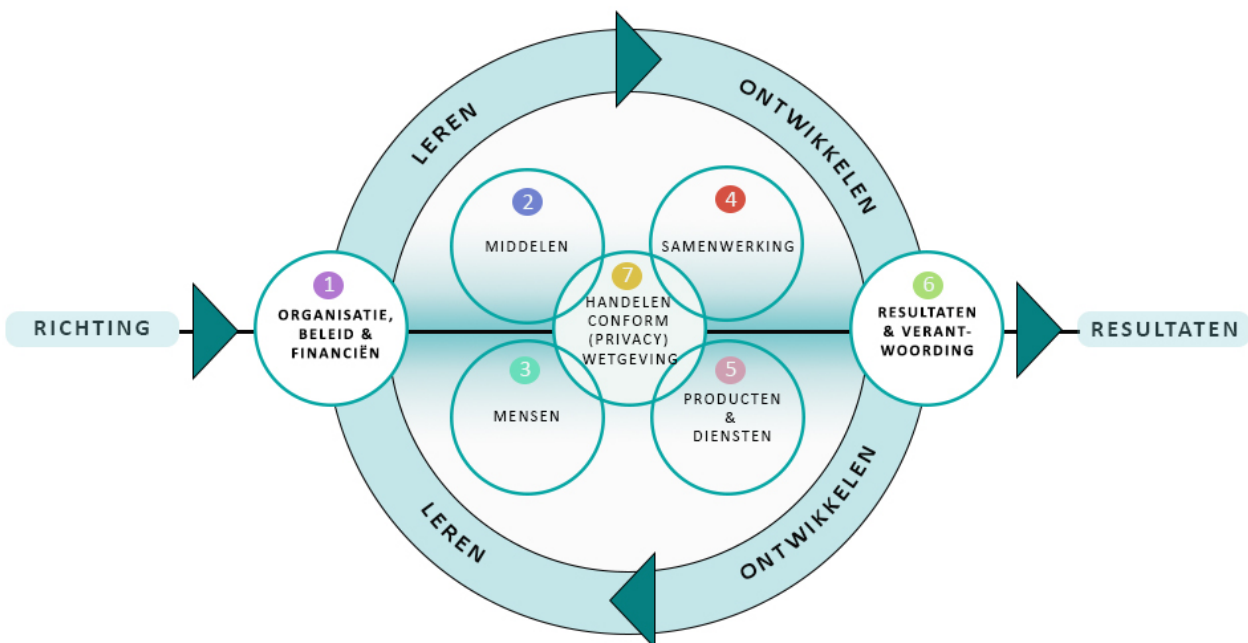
LEREN

ONTWIKKELEN

RICHTING

1
ORGANISATIE, BELEID & FINANCIËN

2
MIDDELEN

4
SAMENWERKING

7
HANDELEN CONFORM (PRIVACY) WETGEVING

3
MENSEN

5
PRODUCTEN & DIENSTEN

6
RESULTATEN & VERANT-WOORDING

RESULTATEN

LEREN

ONTWIKKELEN